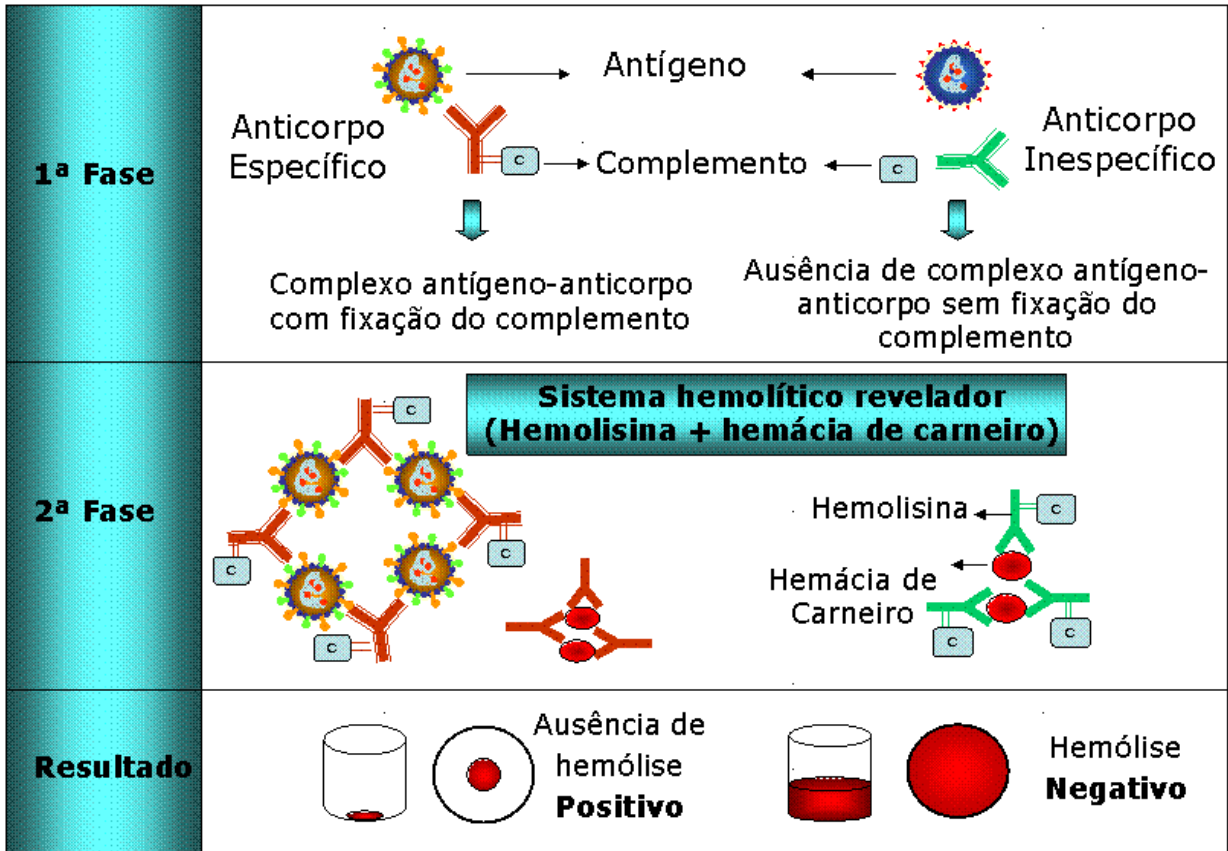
1ª Fase

Antígeno

Anticorpo Específico

C

Complemento

C

Anticorpo Inespecífico

Complexo antígeno-anticorpo com fixação do complemento

Ausência de complexo antígeno-anticorpo sem fixação do complemento

2ª Fase

Sistema hemolítico revelador (Hemolisina + hemácia de carneiro)

C

C

C

C

Hemolisina

C

Hemácia de Carneiro

C

C

Resultado

Ausência de hemólise
Positivo

Hemólise
Negativo